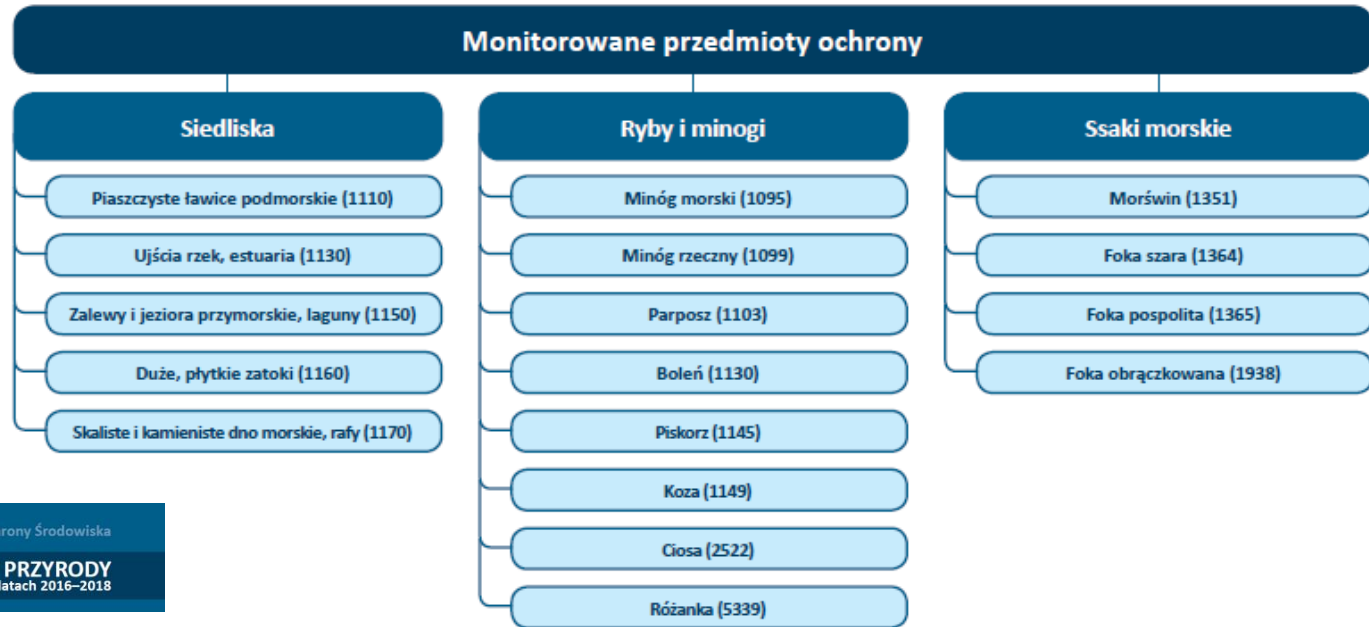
Monitorowane przedmioty ochrony

Siedliska

Piaszczyste ławice podmorskie (1110)

Ujścia rzek, estuaria (1130)

Zalewy i jeziora przymorskie, laguny (1150)

Duże, płytkie zatoki (1160)

Skaliste i kamieniste dno morskie, rafy (1170)

Ryby i minogi

Minóg morski (1095)

Minóg rzeczny (1099)

Parposz (1103)

Boleń (1130)

Piskorz (1145)

Koza (1149)

Ciosa (2522)

Różanka (5339)

Ssaki morskie

Morświn (1351)

Foka szara (1364)

Foka pospolita (1365)

Foka obrączkowana (1938)

rony Środowiska

PRZYRODY

latach 2016–2018